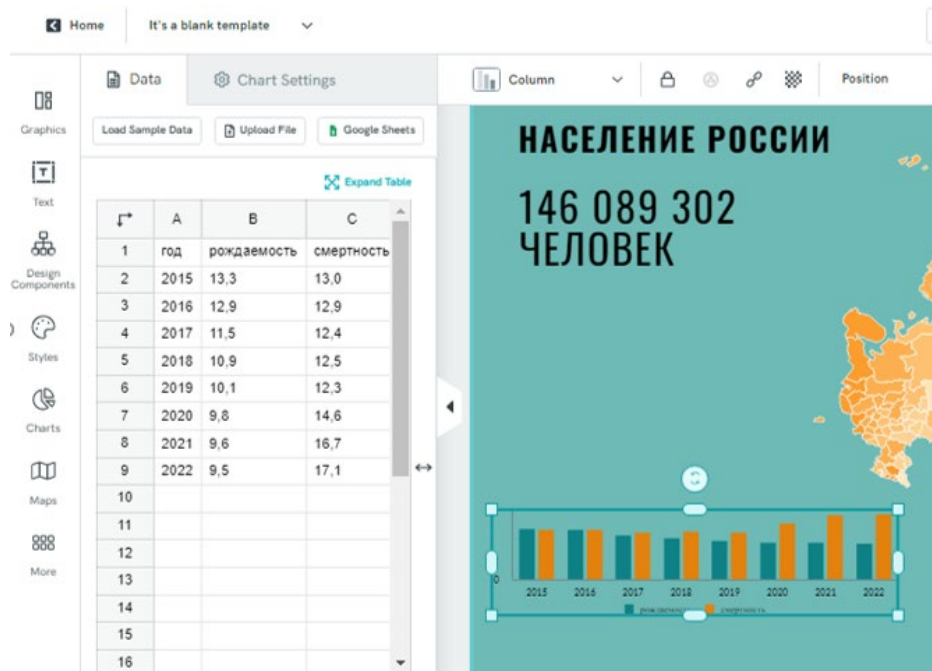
Home It's a blank template

Graphics
Text
Design Components
Styles
Charts
Maps
More

Data Chart Settings

Load Sample Data Upload File Google Sheets

Expand Table

| | A | B | C |
|---|---|---|---|
| 1 | год | рождаемость | смертность |
| 2 | 2015 | 13,3 | 13,0 |
| 3 | 2016 | 12,9 | 12,9 |
| 4 | 2017 | 11,5 | 12,4 |
| 5 | 2018 | 10,9 | 12,5 |
| 6 | 2019 | 10,1 | 12,3 |
| 7 | 2020 | 9,8 | 14,6 |
| 8 | 2021 | 9,6 | 16,7 |
| 9 | 2022 | 9,5 | 17,1 |
| 10 | | | |
| 11 | | | |
| 12 | | | |
| 13 | | | |
| 14 | | | |
| 15 | | | |
| 16 | | | |

Column Position

НАСЕЛЕНИЕ РОССИИ

146 089 302 ЧЕЛОВЕК

0
2015 2016 2017 2018 2019 2020 2021 2022
рождаемость смертность